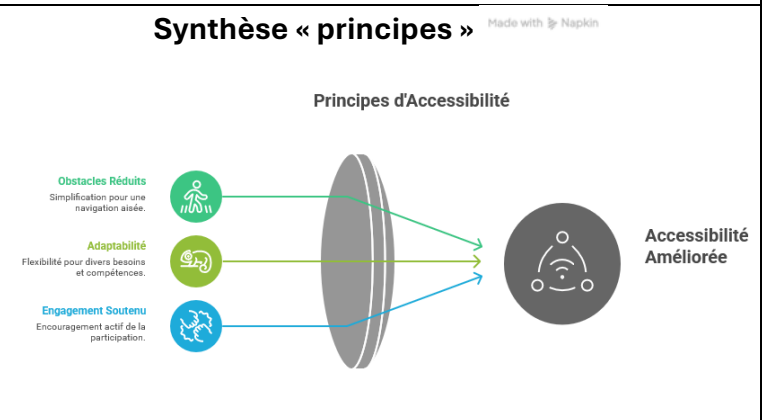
Synthèse « principes »

Made with Napkin

Principes d'Accessibilité

Obstacles Réduits
Simplification pour une navigation aisée.

Adaptabilité
Flexibilité pour divers besoins et compétences.

Engagement Soutenu
Encouragement actif de la participation.

Accessibilité Améliorée